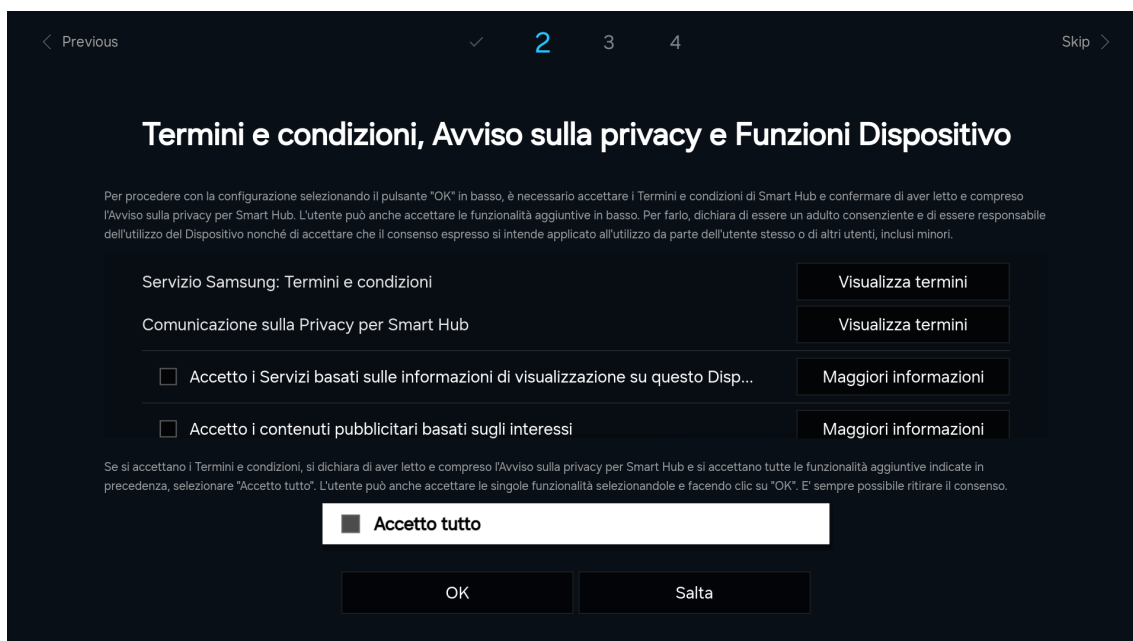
‹ Previous ✓ 2 3 4 Skip ›

Termini e condizioni, Avviso sulla privacy e Funzioni Dispositivo

Per procedere con la configurazione selezionando il pulsante "OK" in basso, è necessario accettare i Termini e condizioni di Smart Hub e confermare di aver letto e compreso l'Avviso sulla privacy per Smart Hub. L'utente può anche accettare le funzionalità aggiuntive in basso. Per farlo, dichiara di essere un adulto consenziente e di essere responsabile dell'utilizzo del Dispositivo nonché di accettare che il consenso espresso si intende applicato all'utilizzo da parte dell'utente stesso o di altri utenti, inclusi minori.

Servizio Samsung: Termini e condizioni Visualizza termini

Comunicazione sulla Privacy per Smart Hub Visualizza termini

Accetto i Servizi basati sulle informazioni di visualizzazione su questo Disp... Maggiori informazioni

Accetto i contenuti pubblicitari basati sugli interessi Maggiori informazioni

Se si accettano i Termini e condizioni, si dichiara di aver letto e compreso l'Avviso sulla privacy per Smart Hub e si accettano tutte le funzionalità aggiuntive indicate in precedenza, selezionare "Accetto tutto". L'utente può anche accettare le singole funzionalità selezionandole e facendo clic su "OK". E' sempre possibile ritirare il consenso.

Accetto tutto

OK Salta